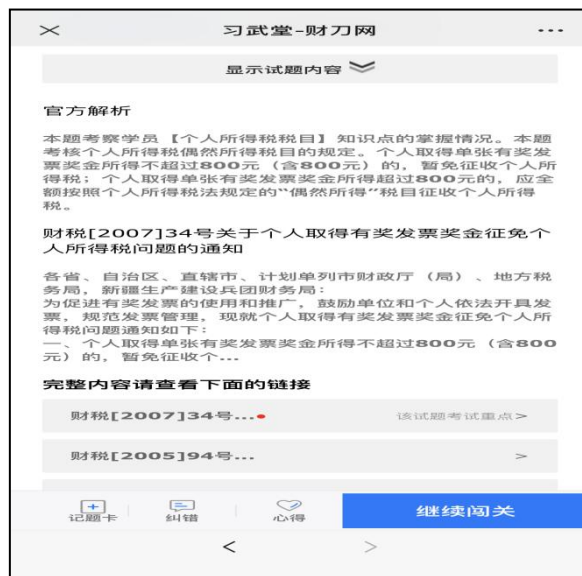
×　习武堂-财刀网　···

显示试题内容

官方解析

本题考察学员【个人所得税税目】知识点的掌握情况。本题考核个人所得税偶然所得税目的规定。个人取得单张有奖发票奖金所得不超过800元（含800元）的，暂免征收个人所得税；个人取得单张有奖发票奖金所得超过800元的，应全额按照个人所得税法规定的"偶然所得"税目征收个人所得税。

财税[2007]34号关于个人取得有奖发票奖金征免个人所得税问题的通知

各省、自治区、直辖市、计划单列市财政厅（局）、地方税务局，新疆生产建设兵团财务局：
为促进有奖发票的使用和推广，鼓励单位和个人依法开具发票，规范发票管理，现就个人取得有奖发票奖金征免个人所得税问题通知如下：
一、个人取得单张有奖发票奖金所得不超过800元（含800元）的，暂免征收个...

完整内容请查看下面的链接

财税[2007]34号...　该试题考试重点 >

财税[2005]94号...　>

记题卡　纠错　心得　继续闯关

<　>